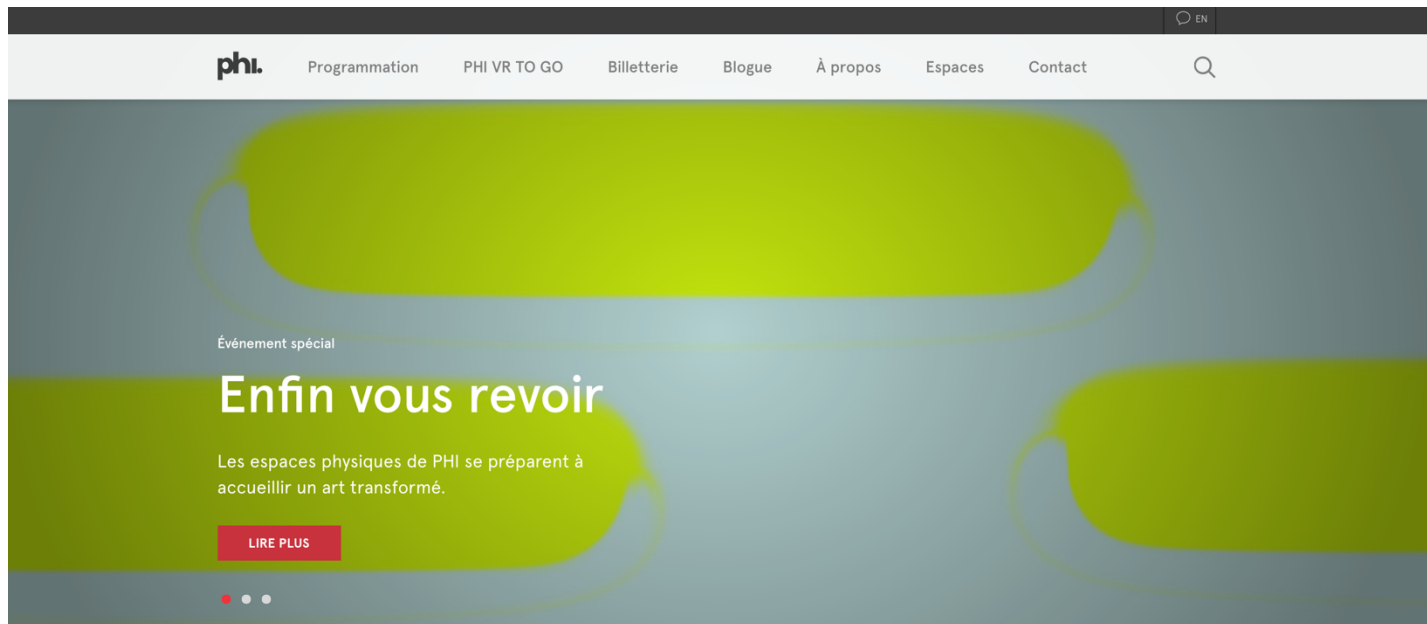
EN

phi.

Programmation PHI VR TO GO Billetterie Blogue À propos Espaces Contact

Événement spécial

Enfin vous revoir

Les espaces physiques de PHI se préparent à accueillir un art transformé.

LIRE PLUS